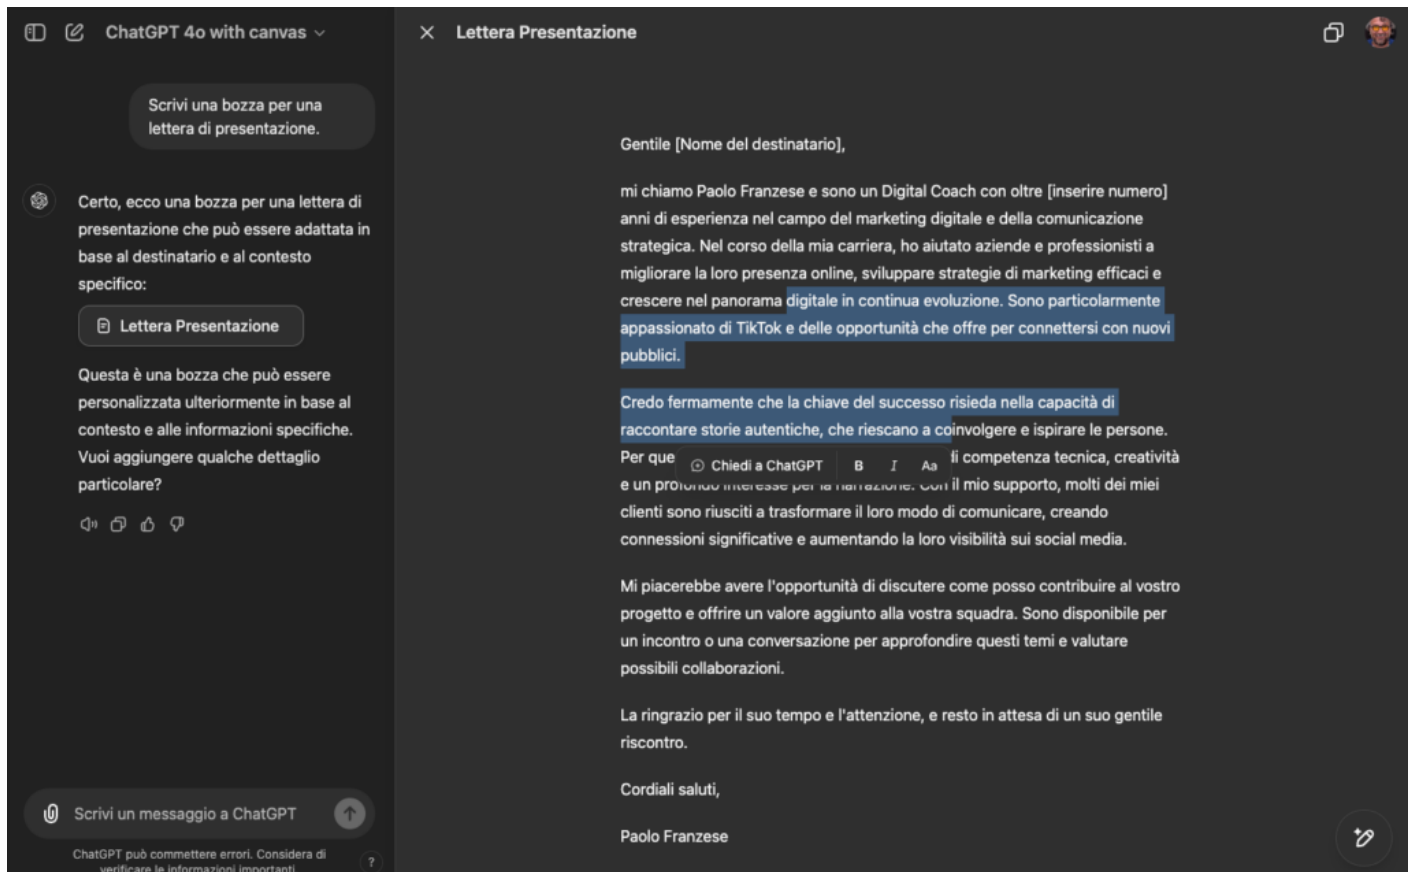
ChatGPT 4o with canvas

Scrivi una bozza per una lettera di presentazione.

Certo, ecco una bozza per una lettera di presentazione che può essere adattata in base al destinatario e al contesto specifico:

Lettera Presentazione

Questa è una bozza che può essere personalizzata ulteriormente in base al contesto e alle informazioni specifiche. Vuoi aggiungere qualche dettaglio particolare?

Scrivi un messaggio a ChatGPT

ChatGPT può commettere errori. Considera di verificare le informazioni importanti.

?

Lettera Presentazione

Gentile [Nome del destinatario],

mi chiamo Paolo Franzese e sono un Digital Coach con oltre [inserire numero] anni di esperienza nel campo del marketing digitale e della comunicazione strategica. Nel corso della mia carriera, ho aiutato aziende e professionisti a migliorare la loro presenza online, sviluppare strategie di marketing efficaci e crescere nel panorama digitale in continua evoluzione. Sono particolarmente appassionato di TikTok e delle opportunità che offre per connettersi con nuovi pubblici.

Credo fermamente che la chiave del successo risieda nella capacità di raccontare storie autentiche, che riescano a coinvolgere e ispirare le persone. Per que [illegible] Chiedi a ChatGPT B I Aa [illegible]i competenza tecnica, creatività e un pro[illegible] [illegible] il mio supporto, molti dei miei clienti sono riusciti a trasformare il loro modo di comunicare, creando connessioni significative e aumentando la loro visibilità sui social media.

Mi piacerebbe avere l'opportunità di discutere come posso contribuire al vostro progetto e offrire un valore aggiunto alla vostra squadra. Sono disponibile per un incontro o una conversazione per approfondire questi temi e valutare possibili collaborazioni.

La ringrazio per il suo tempo e l'attenzione, e resto in attesa di un suo gentile riscontro.

Cordiali saluti,

Paolo Franzese